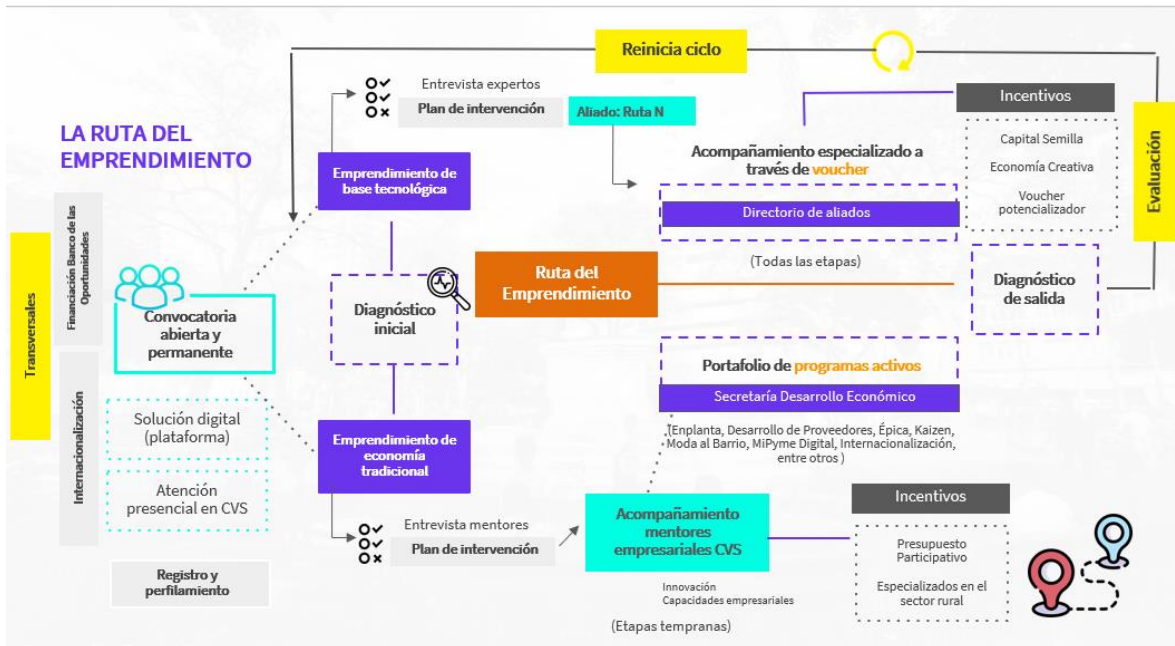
Reinicia ciclo

LA RUTA DEL EMPRENDIMIENTO

Transversales

Financiación Banco de las Oportunidades

Internacionalización

Convocatoria abierta y permanente

Solución digital (plataforma)

Atención presencial en CVS

Registro y perfilamiento

Entrevista expertos

Plan de intervención

Aliado: Ruta N

Emprendimiento de base tecnológica

Diagnóstico inicial

Emprendimiento de economía tradicional

Entrevista mentores

Plan de intervención

Ruta del Emprendimiento

Acompañamiento especializado a través de voucher

Directorio de aliados

(Todas las etapas)

Portafolio de programas activos

Secretaría Desarrollo Económico

(Enplanta, Desarrollo de Proveedores, Épica, Kaizen, Moda al Barrio, MiPyme Digital, Internacionalización, entre otros )

Acompañamiento mentores empresariales CVS

Innovación
Capacidades empresariales

(Etapas tempranas)

Incentivos

Capital Semilla

Economía Creativa

Voucher potencializador

Evaluación

Diagnóstico de salida

Incentivos

Presupuesto Participativo

Especializados en el sector rural